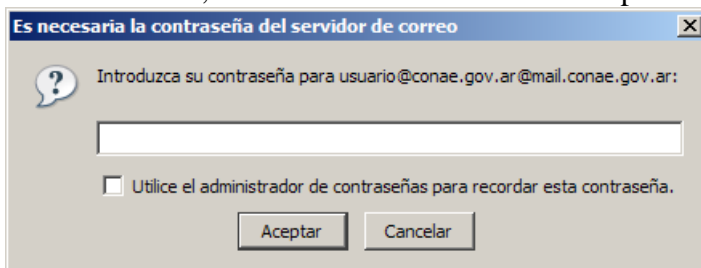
Es necesaria la contraseña del servidor de correo

Introduzca su contraseña para usuario@conae.gov.ar@mail.conae.gov.ar:

Utilice el administrador de contraseñas para recordar esta contraseña.

Aceptar Cancelar